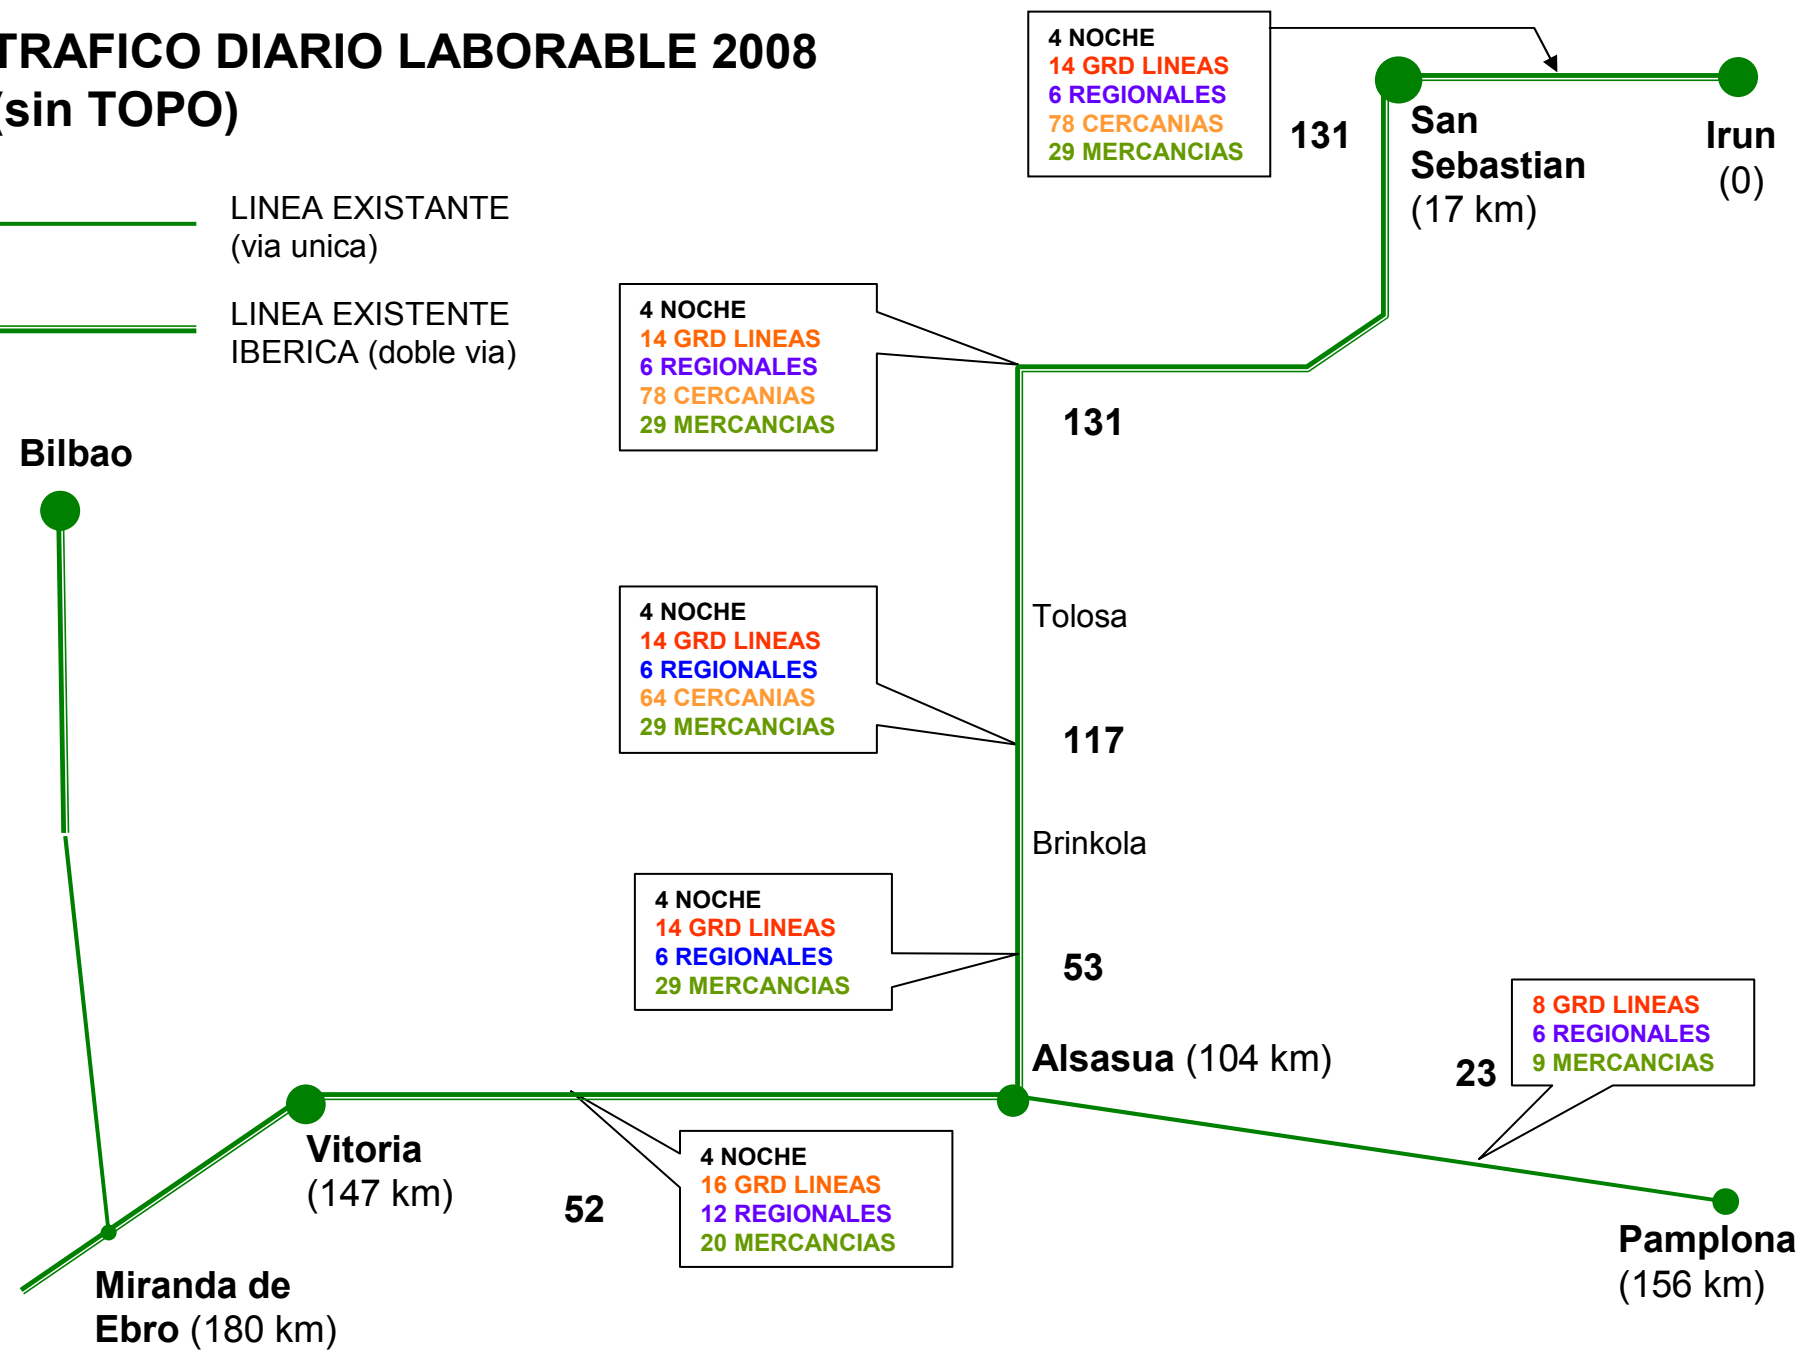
TRAFICO DIARIO LABORABLE 2008
(sin TOPO)

LINEA EXISTANTE
(via unica)

LINEA EXISTENTE
IBERICA (doble via)

4 NOCHE
14 GRD LINEAS
6 REGIONALES
78 CERCANIAS
29 MERCANCIAS

131

San
Sebastian
(17 km)

Irun
(0)

4 NOCHE
14 GRD LINEAS
6 REGIONALES
78 CERCANIAS
29 MERCANCIAS

131

Bilbao

Tolosa

4 NOCHE
14 GRD LINEAS
6 REGIONALES
64 CERCANIAS
29 MERCANCIAS

117

Brinkola

4 NOCHE
14 GRD LINEAS
6 REGIONALES
29 MERCANCIAS

53

8 GRD LINEAS
6 REGIONALES
9 MERCANCIAS

Alsasua (104 km)

23

Vitoria
(147 km)

52

4 NOCHE
16 GRD LINEAS
12 REGIONALES
20 MERCANCIAS

Pamplona
(156 km)

Miranda de
Ebro (180 km)